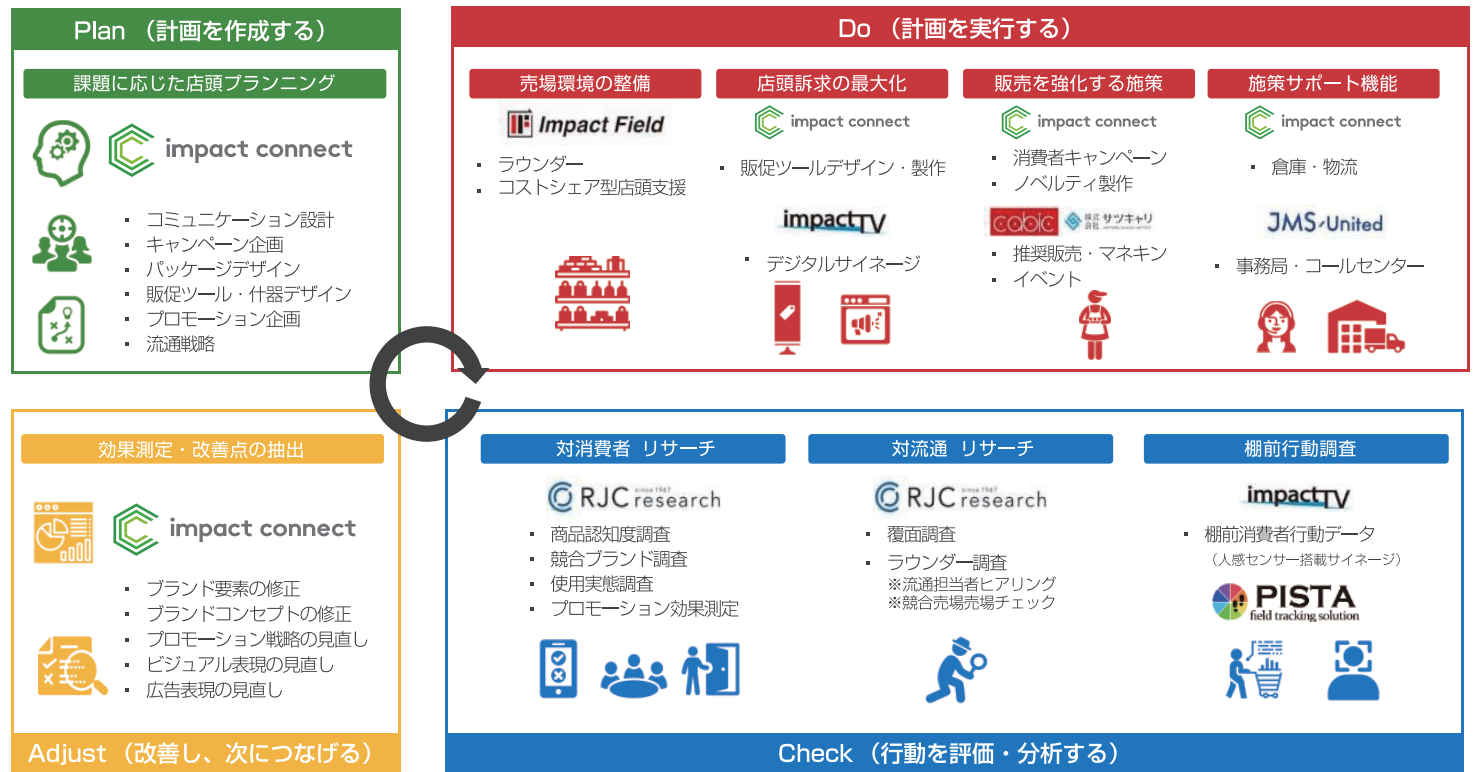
Plan （計画を作成する）

課題に応じた店頭プランニング

impact connect

・コミュニケーション設計
・キャンペーン企画
・パッケージデザイン
・販促ツール・什器デザイン
・プロモーション企画
・流通戦略

Do （計画を実行する）

売場環境の整備

Impact Field

・ラウンダー
・コストシェア型店頭支援

店頭訴求の最大化

impact connect

・販促ツールデザイン・製作

impactTV

・デジタルサイネージ

販売を強化する施策

impact connect

・消費者キャンペーン
・ノベルティ製作

cobic 株式会社 サツキャリ

・推奨販売・マネキン
・イベント

施策サポート機能

impact connect

・倉庫・物流

JMS United

・事務局・コールセンター

効果測定・改善点の抽出

impact connect

・ブランド要素の修正
・ブランドコンセプトの修正
・プロモーション戦略の見直し
・ビジュアル表現の見直し
・広告表現の見直し

Adjust （改善し、次につなげる）

対消費者 リサーチ

RJC since 1967 research

・商品認知度調査
・競合ブランド調査
・使用実態調査
・プロモーション効果測定

対流通 リサーチ

RJC since 1967 research

・覆面調査
・ラウンダー調査
※流通担当者ヒアリング
※競合売場売場チェック

棚前行動調査

impactTV

・棚前消費者行動データ
（人感センサー搭載サイネージ）

PISTA field tracking solution

Check （行動を評価・分析する）